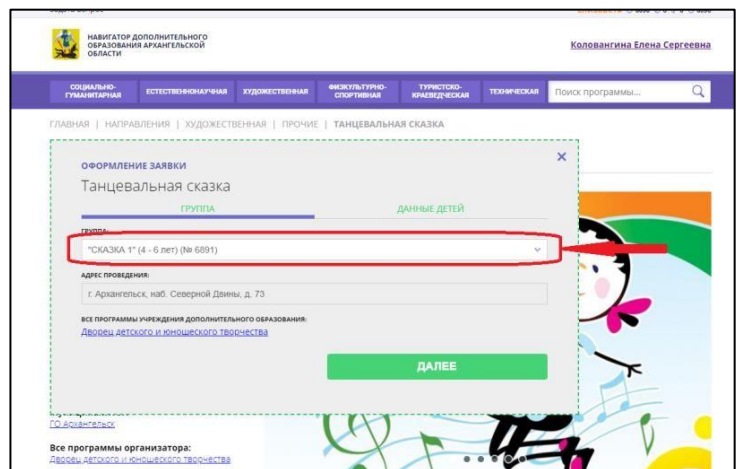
НАВИГАТОР ДОПОЛНИТЕЛЬНОГО ОБРАЗОВАНИЯ АРХАНГЕЛЬСКОЙ ОБЛАСТИ

Коловангина Елена Сергеевна

СОЦИАЛЬНО-ГУМАНИТАРНАЯ | ЕСТЕСТВЕННОНАУЧНАЯ | ХУДОЖЕСТВЕННАЯ | ФИЗКУЛЬТУРНО-СПОРТИВНАЯ | ТУРИСТСКО-КРАЕВЕДЧЕСКАЯ | ТЕХНИЧЕСКАЯ

Поиск программы...

ГЛАВНАЯ | НАПРАВЛЕНИЯ | ХУДОЖЕСТВЕННАЯ | ПРОЧИЕ | ТАНЦЕВАЛЬНАЯ СКАЗКА

ОФОРМЛЕНИЕ ЗАЯВКИ

Танцевальная сказка

ГРУППА

ДАННЫЕ ДЕТЕЙ

ГРУППА:

"СКАЗКА 1" (4 - 6 лет) (№ 6891)

АДРЕС ПРОВЕДЕНИЯ:

г. Архангельск, наб. Северной Двины, д. 73

ВСЕ ПРОГРАММЫ УЧРЕЖДЕНИЯ ДОПОЛНИТЕЛЬНОГО ОБРАЗОВАНИЯ:

Дворец детского и юношеского творчества

ДАЛЕЕ

ГО Архангельск

Все программы организатора:

Дворец детского и юношеского творчества